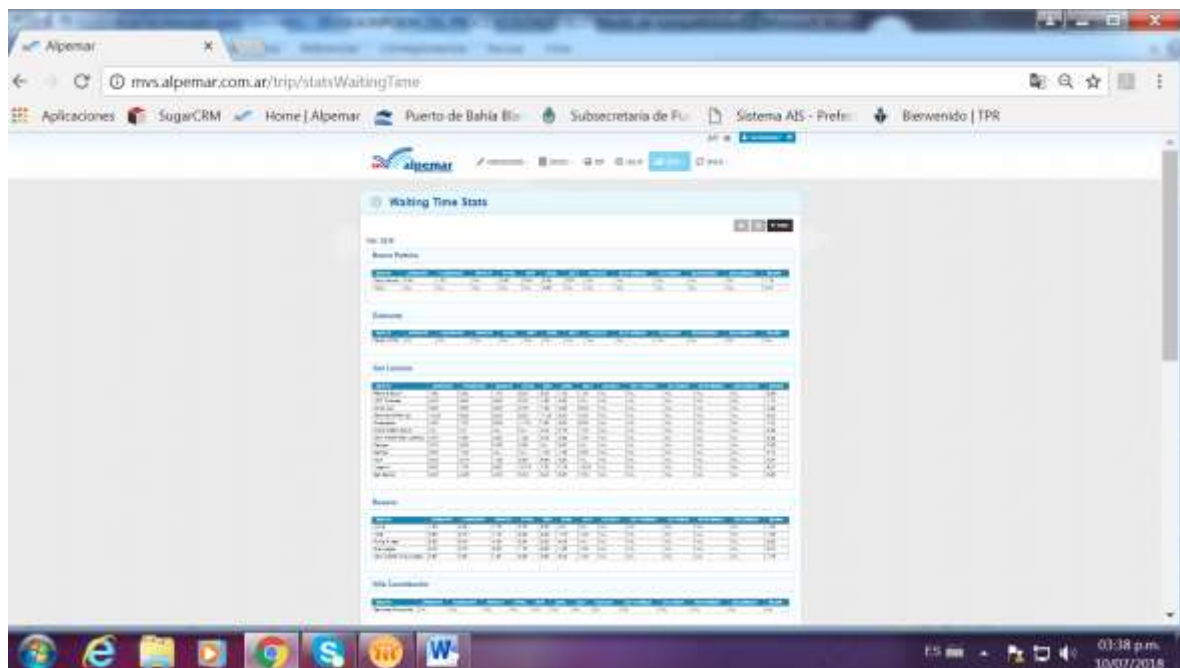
Alpemar

mvs.alpemar.com.ar/trip/statsWaitingTime

Aplicaciones SugarCRM Home | Alpemar Puerto de Bahía Bl Subsecretaria de Pu Sistema AIS - Prefe Bienvenido | TPR

alpemar

Waiting Time Stats

Bahía Blanca

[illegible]

San Lorenzo

Rosario

Villa Constitución

ES 03:38 p.m. 10/07/2018